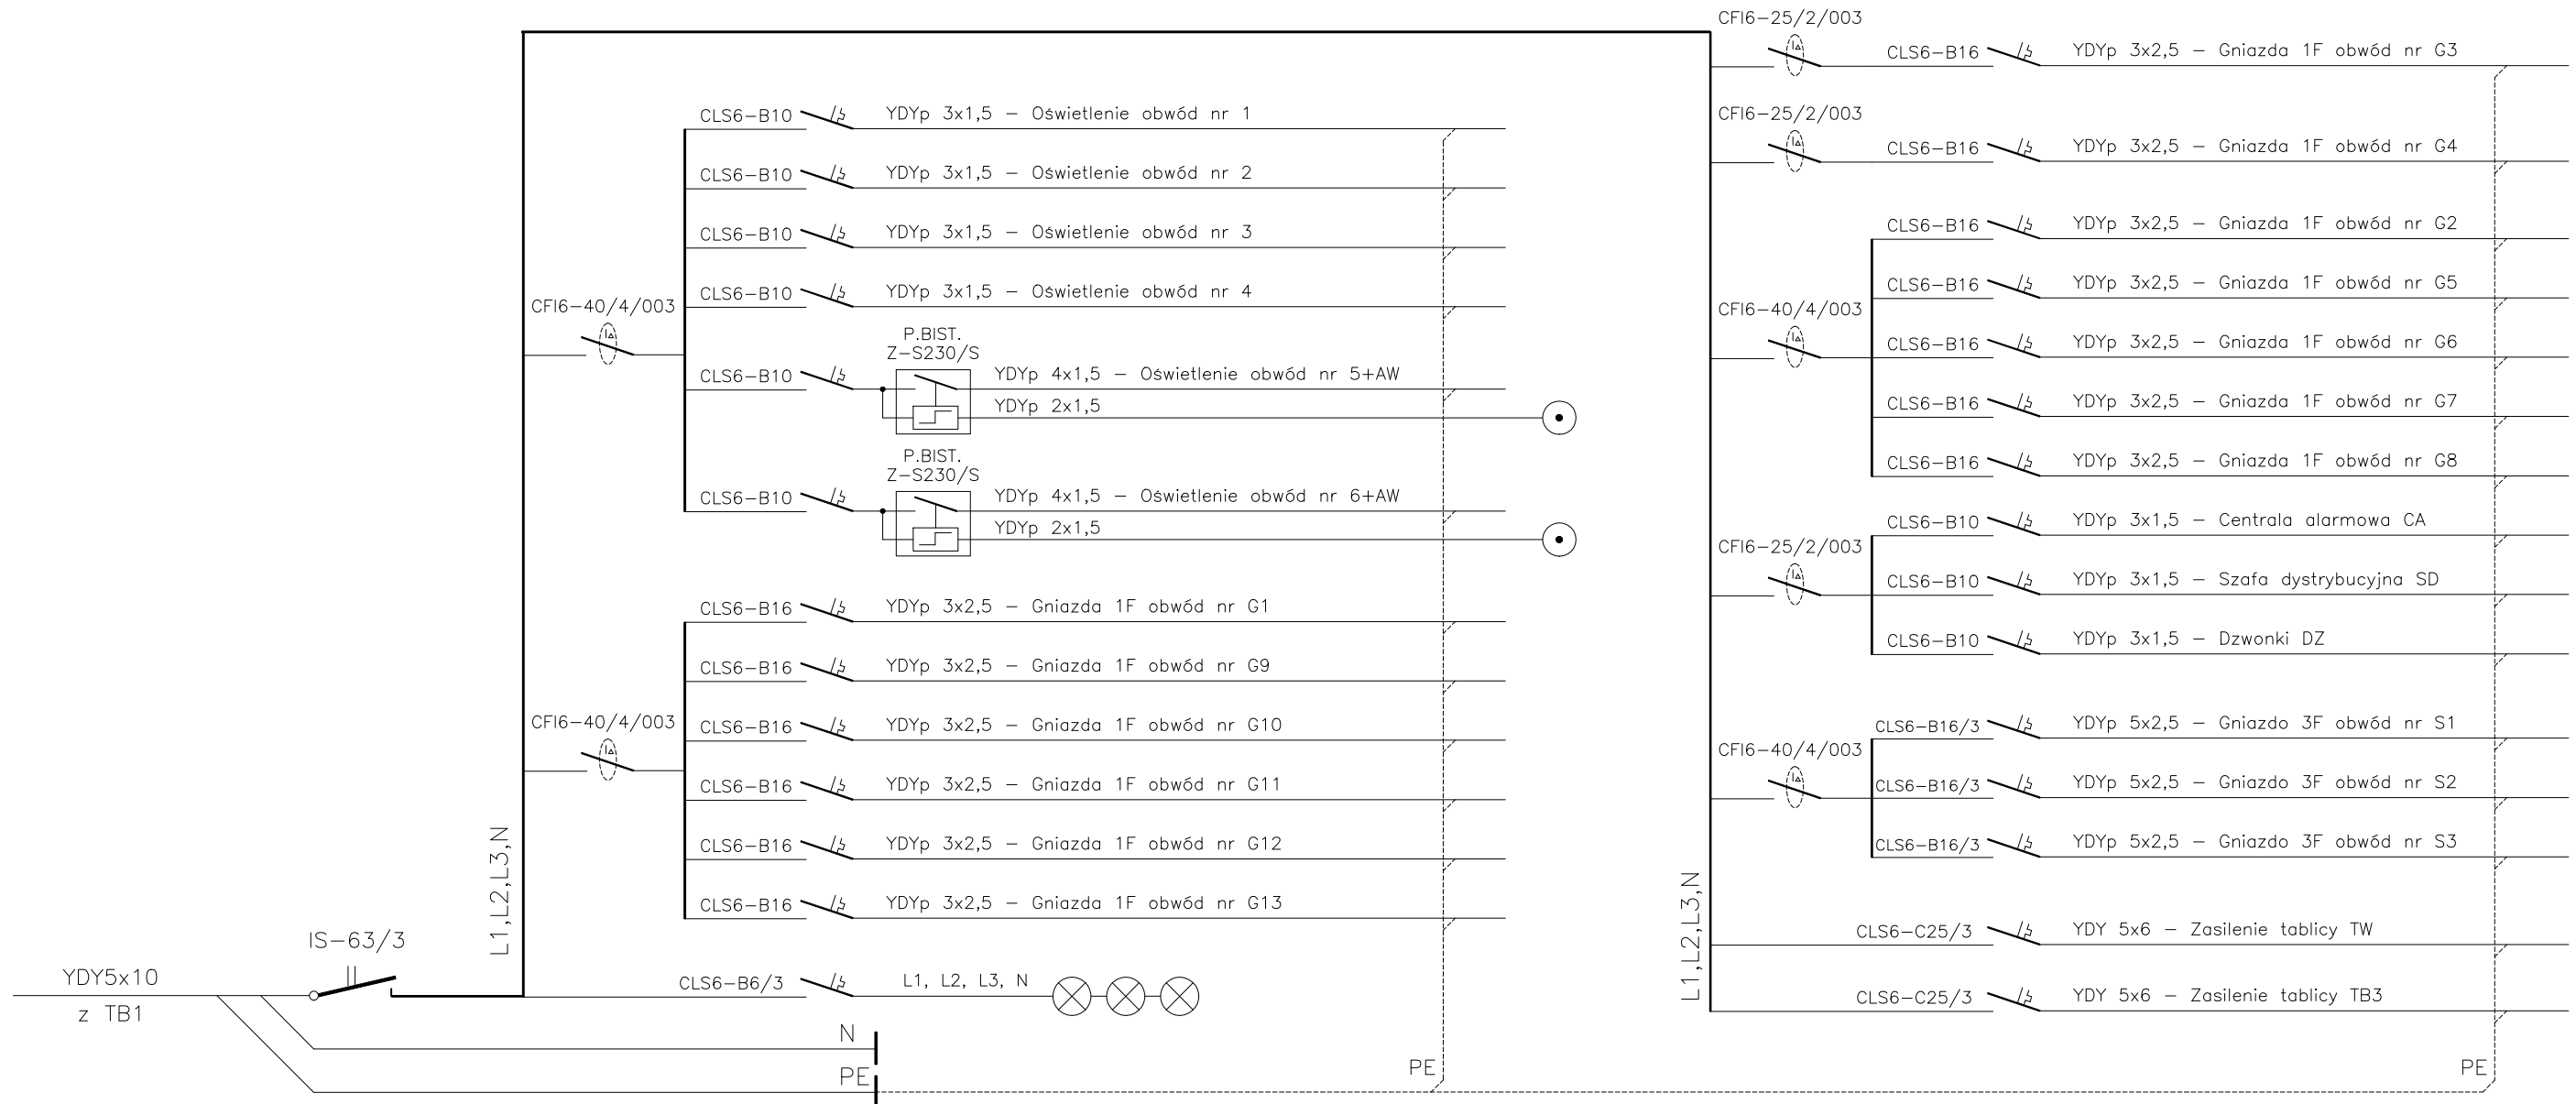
CFI6–25/2/003
CLS6–B16 YDYp 3x2,5 – Gniazda 1F obwód nr G3

CFI6–25/2/003
CLS6–B16 YDYp 3x2,5 – Gniazda 1F obwód nr G4

CLS6–B10 YDYp 3x1,5 – Oświetlenie obwód nr 1
CLS6–B10 YDYp 3x1,5 – Oświetlenie obwód nr 2
CLS6–B10 YDYp 3x1,5 – Oświetlenie obwód nr 3
CLS6–B10 YDYp 3x1,5 – Oświetlenie obwód nr 4
CFI6–40/4/003
P.BIST.
Z–S230/S
CLS6–B10 YDYp 4x1,5 – Oświetlenie obwód nr 5+AW
YDYp 2x1,5
P.BIST.
Z–S230/S
CLS6–B10 YDYp 4x1,5 – Oświetlenie obwód nr 6+AW
YDYp 2x1,5

CLS6–B16 YDYp 3x2,5 – Gniazda 1F obwód nr G2
CFI6–40/4/003
CLS6–B16 YDYp 3x2,5 – Gniazda 1F obwód nr G5
CLS6–B16 YDYp 3x2,5 – Gniazda 1F obwód nr G6
CLS6–B16 YDYp 3x2,5 – Gniazda 1F obwód nr G7
CLS6–B16 YDYp 3x2,5 – Gniazda 1F obwód nr G8

CFI6–25/2/003
CLS6–B10 YDYp 3x1,5 – Centrala alarmowa CA
CLS6–B10 YDYp 3x1,5 – Szafa dystrybucyjna SD
CLS6–B10 YDYp 3x1,5 – Dzwonki DZ

CLS6–B16 YDYp 3x2,5 – Gniazda 1F obwód nr G1
CLS6–B16 YDYp 3x2,5 – Gniazda 1F obwód nr G9
CFI6–40/4/003
CLS6–B16 YDYp 3x2,5 – Gniazda 1F obwód nr G10
CLS6–B16 YDYp 3x2,5 – Gniazda 1F obwód nr G11
CLS6–B16 YDYp 3x2,5 – Gniazda 1F obwód nr G12
CLS6–B16 YDYp 3x2,5 – Gniazda 1F obwód nr G13

CFI6–40/4/003
CLS6–B16/3 YDYp 5x2,5 – Gniazdo 3F obwód nr S1
CLS6–B16/3 YDYp 5x2,5 – Gniazdo 3F obwód nr S2
CLS6–B16/3 YDYp 5x2,5 – Gniazdo 3F obwód nr S3

L1,L2,L3,N
CLS6–C25/3 YDY 5x6 – Zasilenie tablicy TW
CLS6–C25/3 YDY 5x6 – Zasilenie tablicy TB3

L1,L2,L3,N
IS–63/3
YDY5x10
z TB1
CLS6–B6/3 L1, L2, L3, N
N
PE
PE
PE